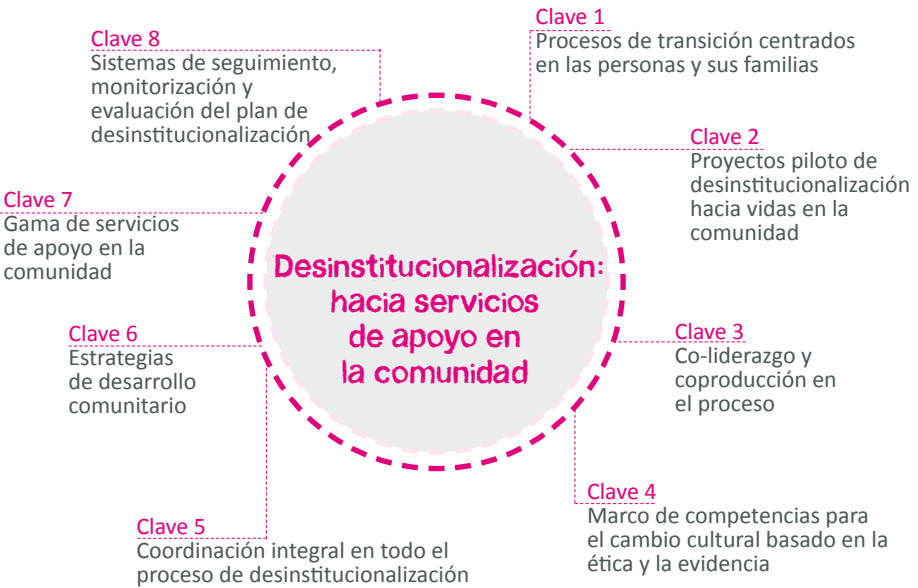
Clave 8
Sistemas de seguimiento, monitorización y evaluación del plan de desinstitucionalización

Clave 1
Procesos de transición centrados en las personas y sus familias

Clave 2
Proyectos piloto de desinstitucionalización hacia vidas en la comunidad

Clave 7
Gama de servicios de apoyo en la comunidad

Desinstitucionalización: hacia servicios de apoyo en la comunidad

Clave 6
Estrategias de desarrollo comunitario

Clave 3
Co-liderazgo y coproducción en el proceso

Clave 4
Marco de competencias para el cambio cultural basado en la ética y la evidencia

Clave 5
Coordinación integral en todo el proceso de desinstitucionalización